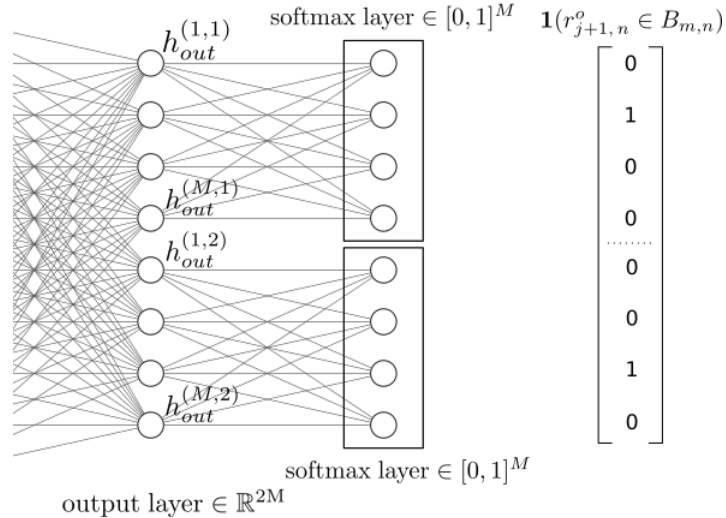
$h_{out}^{(1,1)}$

softmax layer $\in [0,1]^M$

$\mathbf{1}(r_{j+1,\,n}^{o} \in B_{m,n})$

0

1

0

0

0

0

1

0

$h_{out}^{(M,1)}$

$h_{out}^{(1,2)}$

$h_{out}^{(M,2)}$

softmax layer $\in [0,1]^M$

output layer $\in \mathbb{R}^{2M}$